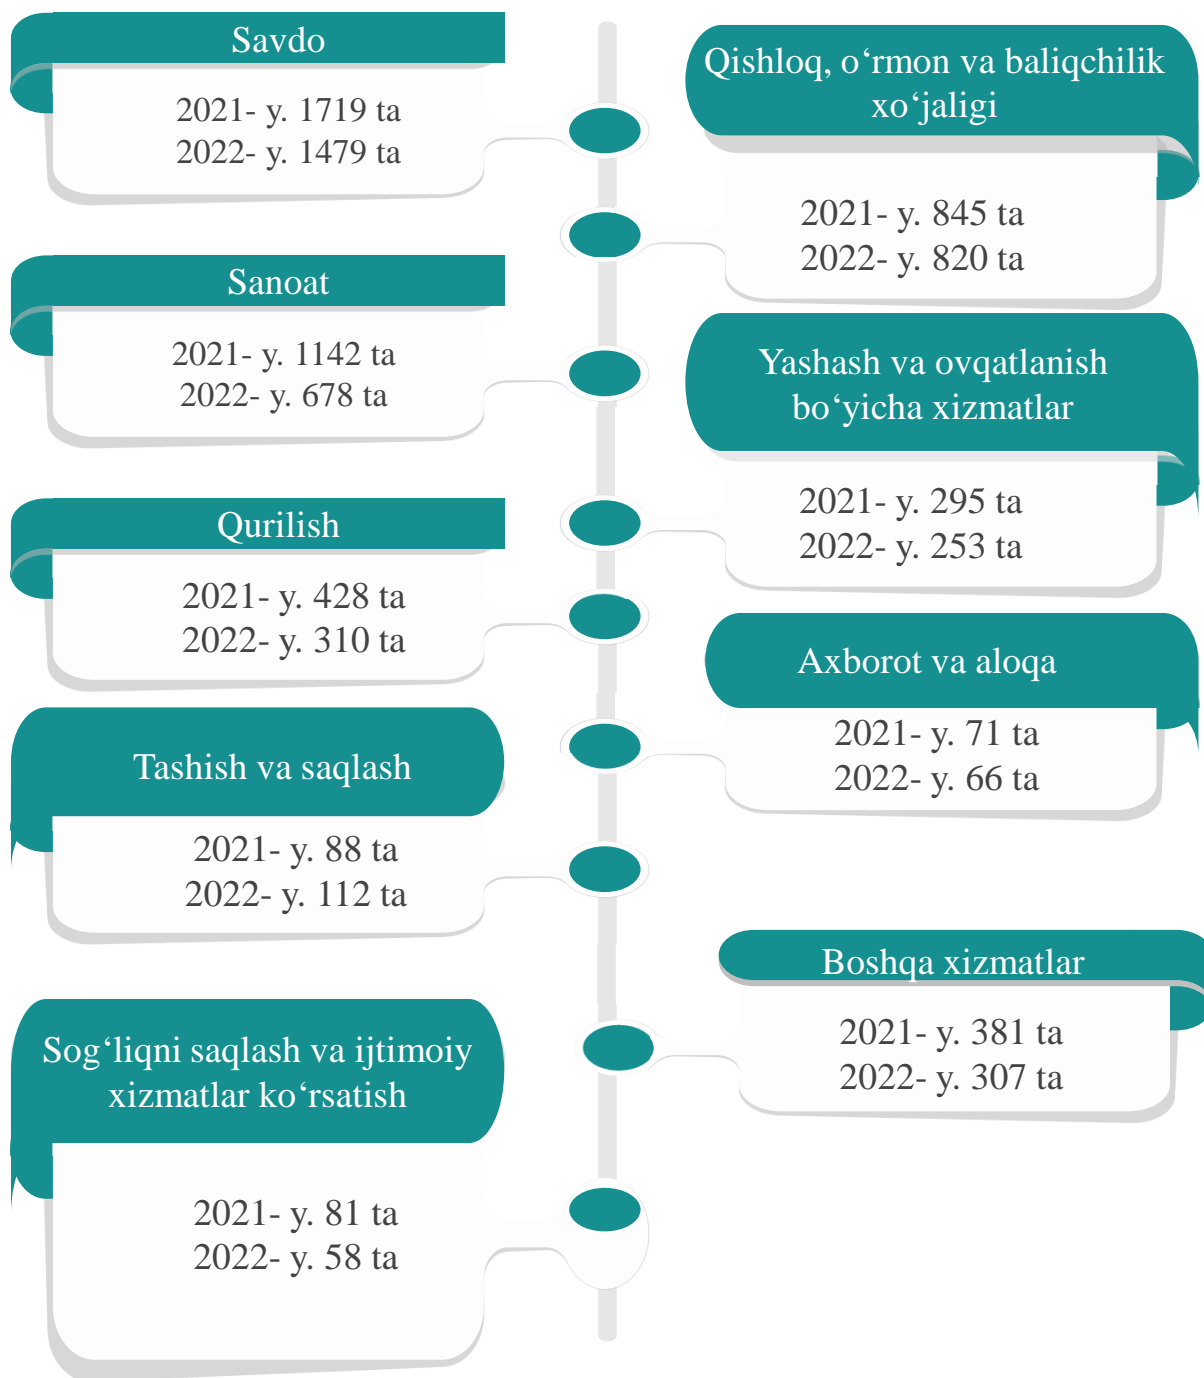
Savdo
2021- y. 1719 ta
2022- y. 1479 ta

Qishloq, o‘rmon va baliqchilik xo‘jaligi
2021- y. 845 ta
2022- y. 820 ta

Sanoat
2021- y. 1142 ta
2022- y. 678 ta

Yashash va ovqatlanish bo‘yicha xizmatlar
2021- y. 295 ta
2022- y. 253 ta

Qurilish
2021- y. 428 ta
2022- y. 310 ta

Axborot va aloqa
2021- y. 71 ta
2022- y. 66 ta

Tashish va saqlash
2021- y. 88 ta
2022- y. 112 ta

Boshqa xizmatlar
2021- y. 381 ta
2022- y. 307 ta

Sog‘liqni saqlash va ijtimoiy xizmatlar ko‘rsatish
2021- y. 81 ta
2022- y. 58 ta